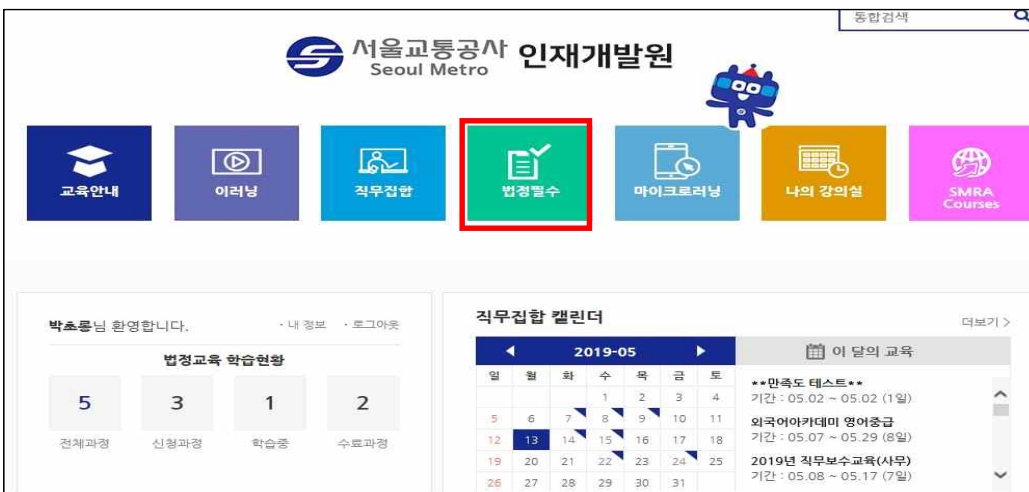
통합검색

서울교통공사 Seoul Metro 인재개발원

교육안내

이러닝

직무집합

법정필수

마이크로러닝

나의 강의실

SMRA Courses

박초롱님 환영합니다.

· 내 정보 · 로그아웃

법정교육 학습현황

| 5 | 3 | 1 | 2 |
|---|---|---|---|
| 전체과정 | 신청과정 | 학습중 | 수료과정 |

직무집합 캘린더

더보기 >

◀ 2019-05 ▶

| 일 | 월 | 화 | 수 | 목 | 금 | 토 |
|---|---|---|---|---|---|---|
| | | | 1 | 2 | 3 | 4 |
| 5 | 6 | 7 | 8 | 9 | 10 | 11 |
| 12 | 13 | 14 | 15 | 16 | 17 | 18 |
| 19 | 20 | 21 | 22 | 23 | 24 | 25 |
| 26 | 27 | 28 | 29 | 30 | 31 | |

이 달의 교육

**만족도 테스트**
기간 : 05.02 ~ 05.02 (1일)

외국어아카데미 영어중급
기간 : 05.07 ~ 05.29 (8일)

2019년 직무보수교육(사무)
기간 : 05.08 ~ 05.17 (7일)